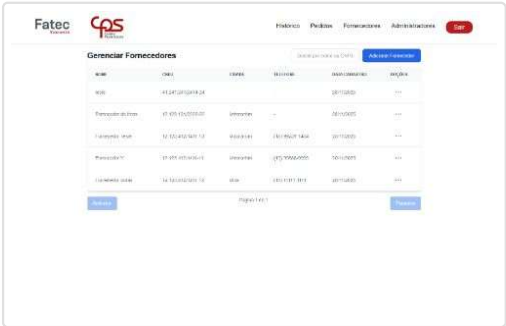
Fatec

CPS

Histórico Pedidos Fornecedores Administradores Sair

Gerenciar Fornecedores

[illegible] Adicionar Fornecedor

| NOME | CNPJ | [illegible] | TELEFONE | DATA CADASTRO | AÇÕES |
|---|---|---|---|---|---|
| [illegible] | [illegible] | | | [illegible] | ... |
| Fornecedor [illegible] | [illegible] | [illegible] | - | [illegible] | ... |
| Fornecedor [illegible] | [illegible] | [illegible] | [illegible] | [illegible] | ... |
| Fornecedor Y | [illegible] | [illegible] | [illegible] | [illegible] | ... |
| Fornecedor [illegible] | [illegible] | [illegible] | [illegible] | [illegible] | ... |

Anterior Página 1 de 1 Próximo